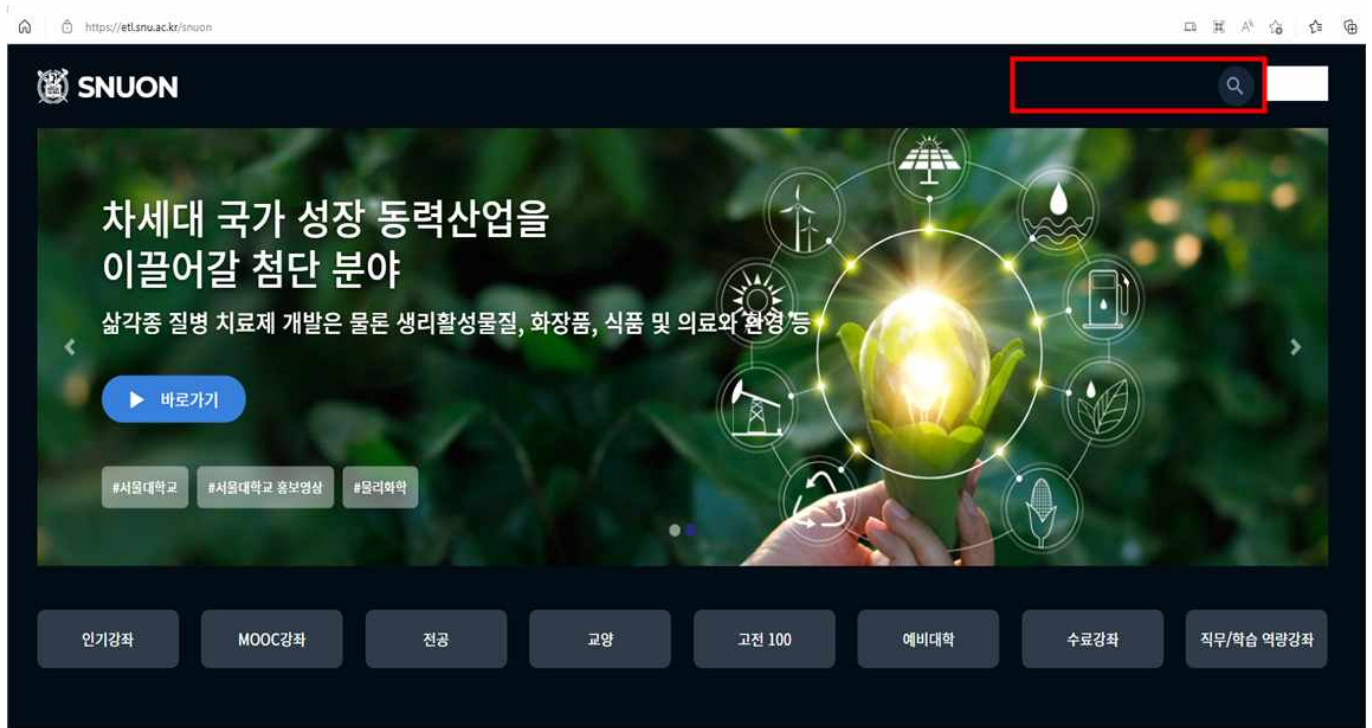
https://etl.snu.ac.kr/snuon

SNUON

차세대 국가 성장 동력산업을
이끌어갈 첨단 분야

삼각종 질병 치료제 개발은 물론 생리활성물질, 화장품, 식품 및 의료와 환경 등

바로가기

#서울대학교 #서울대학교 홍보영상 #물리화학

인기강좌 MOOC강좌 전공 교양 고전 100 예비대학 수료강좌 직무/학습 역량강좌